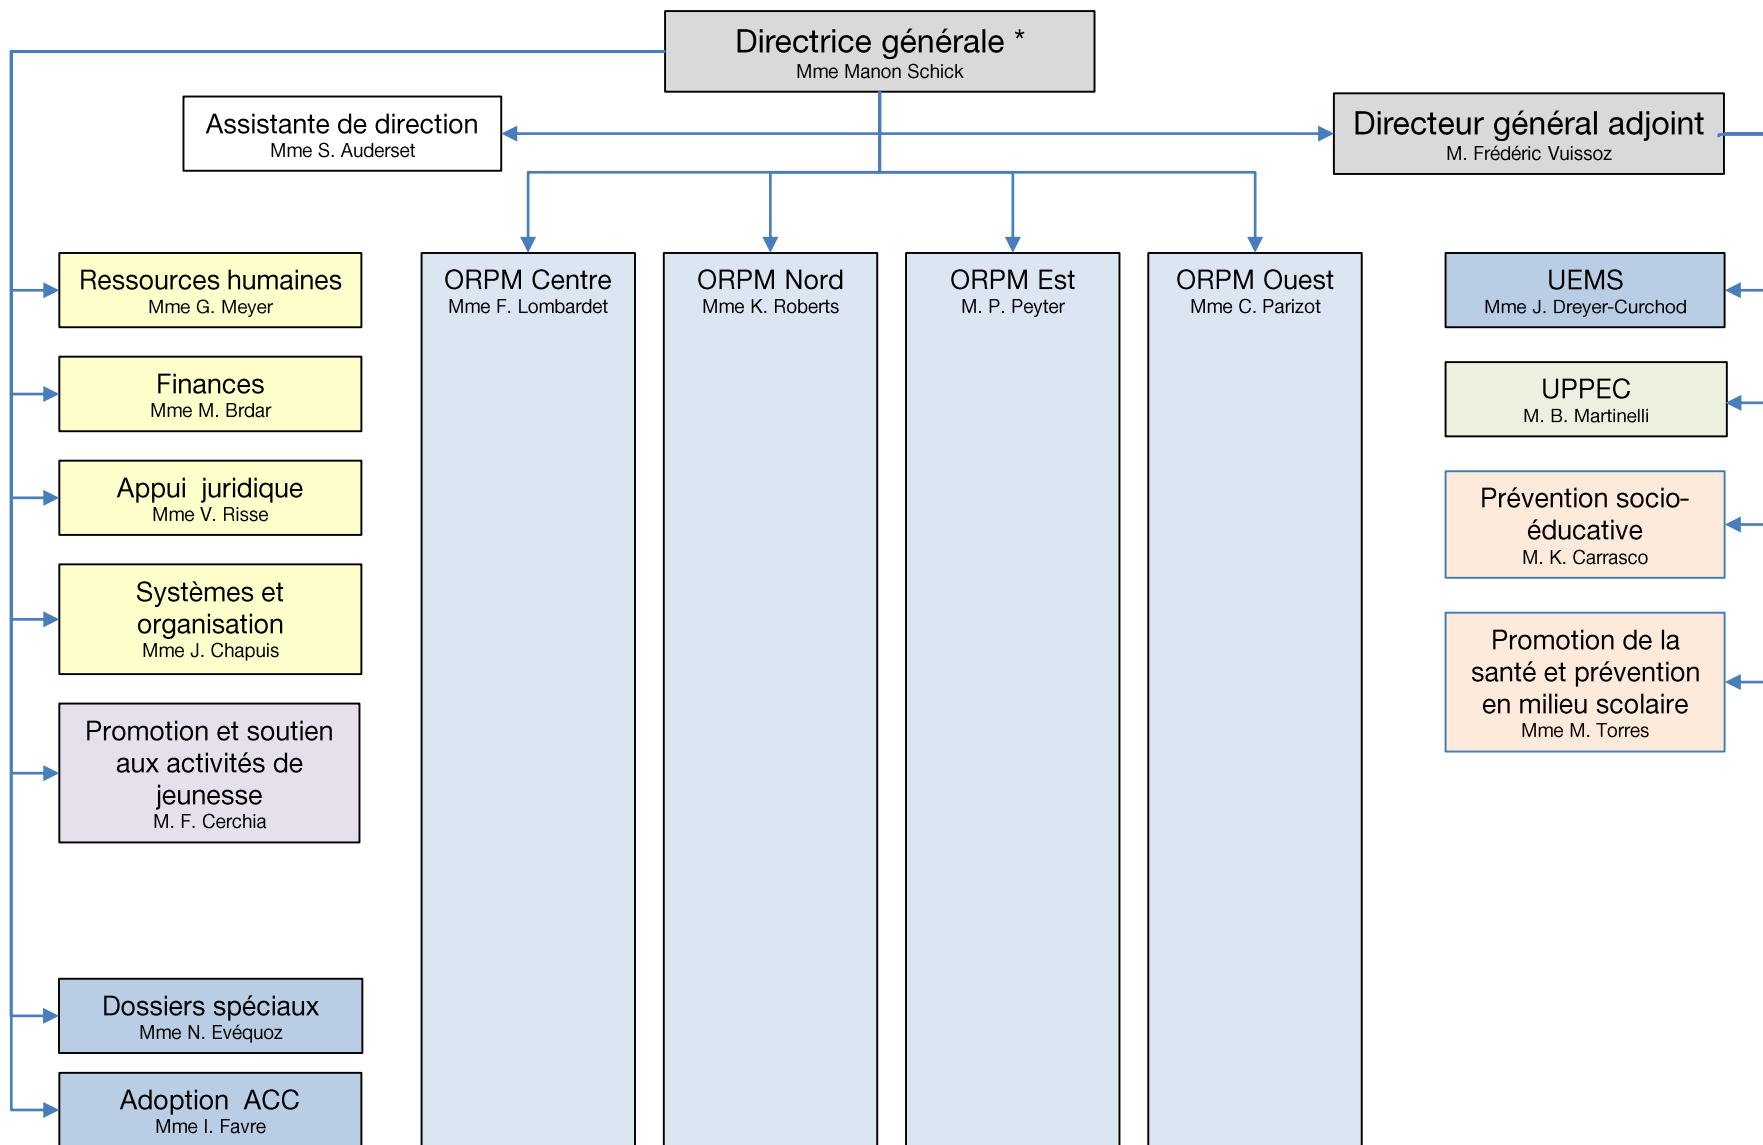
Directrice générale *
Mme Manon Schick

Assistante de direction
Mme S. Auderset

Directeur général adjoint
M. Frédéric Vuissoz

Ressources humaines
Mme G. Meyer

Finances
Mme M. Brdar

Appui juridique
Mme V. Risse

Systèmes et organisation
Mme J. Chapuis

Promotion et soutien aux activités de jeunesse
M. F. Cerchia

Dossiers spéciaux
Mme N. Evéquoz

Adoption ACC
Mme I. Favre

ORPM Centre
Mme F. Lombardet

ORPM Nord
Mme K. Roberts

ORPM Est
M. P. Peyter

ORPM Ouest
Mme C. Parizot

UEMS
Mme J. Dreyer-Curchod

UPPEC
M. B. Martinelli

Prévention socio-éducative
M. K. Carrasco

Promotion de la santé et prévention en milieu scolaire
Mme M. Torres